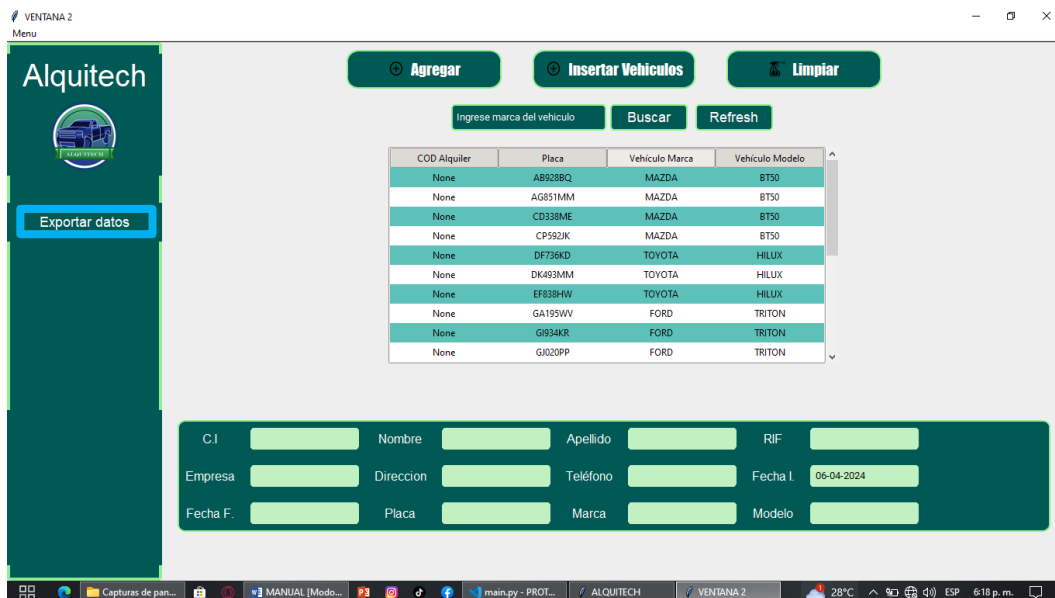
VENTANA 2
Menu

Alquitech

ALQUITECH

Exportar datos

Agregar

Insertar Vehiculos

Limpiar

Ingrese marca del vehiculo

Buscar

Refresh

| COD Alquiler | Placa | Vehículo Marca | Vehículo Modelo |
|---|---|---|---|
| None | AB928BQ | MAZDA | BT50 |
| None | AG851MM | MAZDA | BT50 |
| None | CD338ME | MAZDA | BT50 |
| None | CP592JK | MAZDA | BT50 |
| None | DF736KD | TOYOTA | HILUX |
| None | DK493MM | TOYOTA | HILUX |
| None | EF838HW | TOYOTA | HILUX |
| None | GA195WV | FORD | TRITON |
| None | GI934KR | FORD | TRITON |
| None | GJ020PP | FORD | TRITON |

C.I

Nombre

Apellido

RIF

Empresa

Direccion

Teléfono

Fecha I.

06-04-2024

Fecha F.

Placa

Marca

Modelo

Capturas de pan...

MANUAL [Modo...

main.py - PROT...

ALQUITECH

VENTANA 2

28°C

ESP

6:18 p. m.